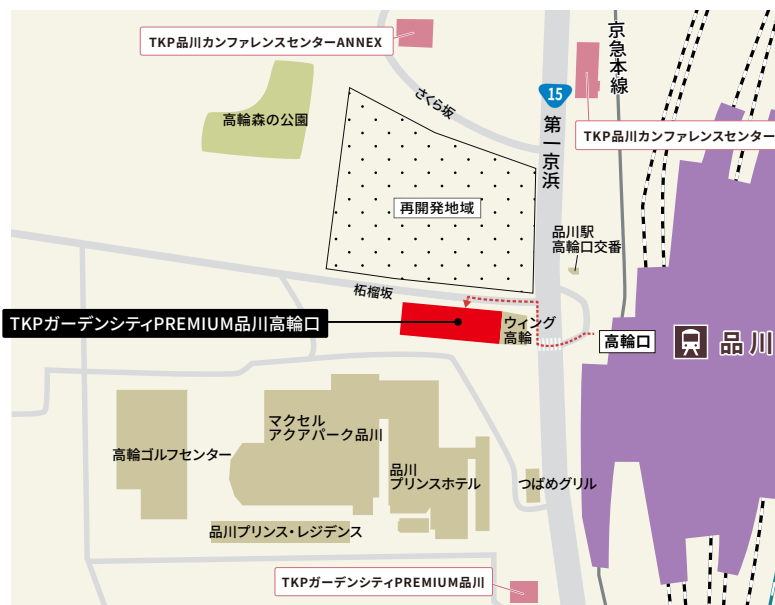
TKP品川カンファレンスセンターANNEX

京急本線

さくら坂

15

高輪森の公園

第一京浜

TKP品川カンファレンスセンター

再開発地域

品川駅
高輪口交番

柘榴坂

TKPガーデンシティPREMIUM品川高輪口

ウィング
高輪

高輪口

品川

マクセル
アクアパーク品川

高輪ゴルフセンター

品川
プリンスホテル

つばめグリル

品川プリンス・レジデンス

TKPガーデンシティPREMIUM品川